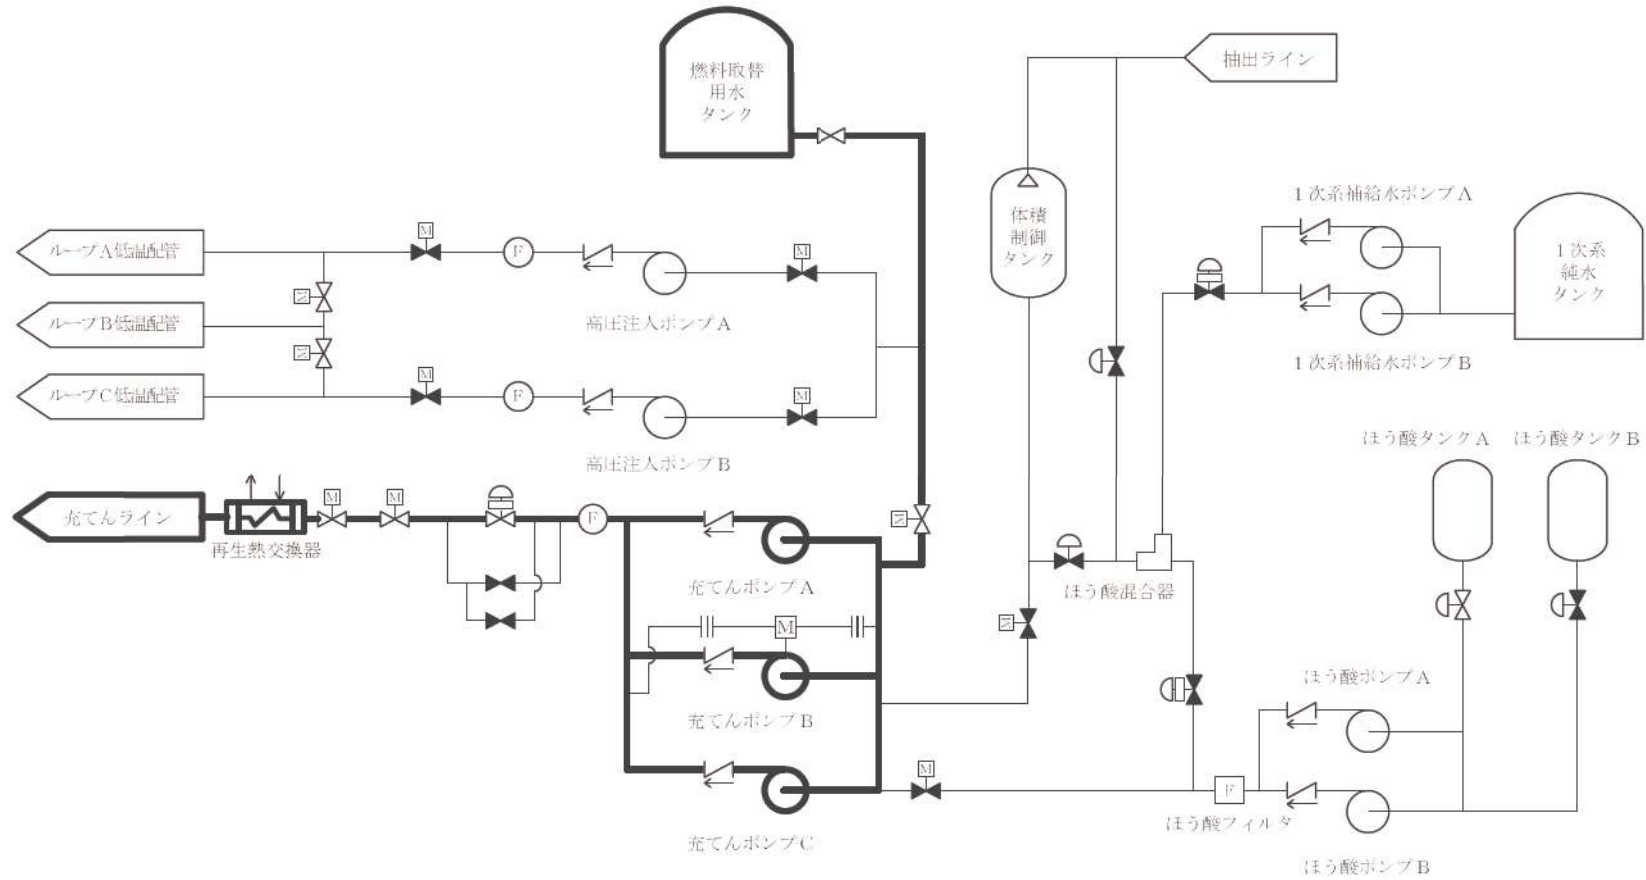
燃料取替用水タンク

抽出ライン

体積制御タンク

1次系補給水ポンプA

1次系純水タンク

1次系補給水ポンプB

ループA低温配管

ループB低温配管

ループC低温配管

M

F

M

M

F

M

M

M

M

高圧注入ポンプA

高圧注入ポンプB

ほう酸タンクA

ほう酸タンクB

充てんライン

再生熱交換器

M

M

F

M

充てんポンプA

充てんポンプB

充てんポンプC

M

M

ほう酸混合器

ほう酸ポンプA

ほう酸ポンプB

F

ほう酸フィルタ